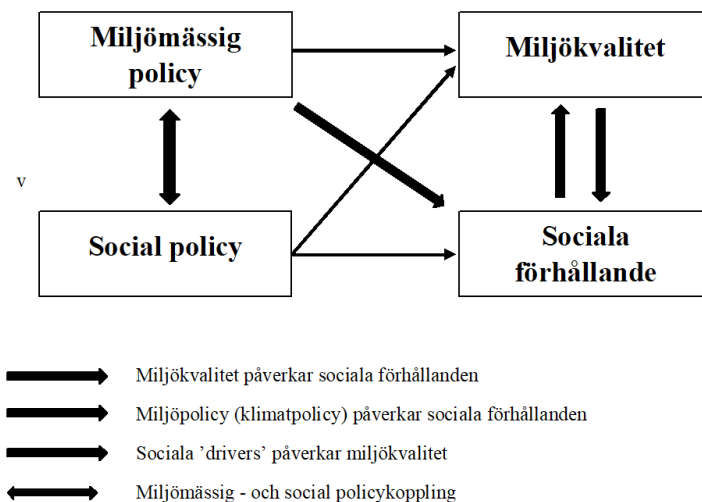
Miljömässig policy

Miljökvalitet

v

Social policy

Sociala förhållande

Miljökvalitet påverkar sociala förhållanden

Miljöpolicy (klimatpolicy) påverkar sociala förhållanden

Sociala 'drivers' påverkar miljökvalitet

Miljömässig - och social policykoppling